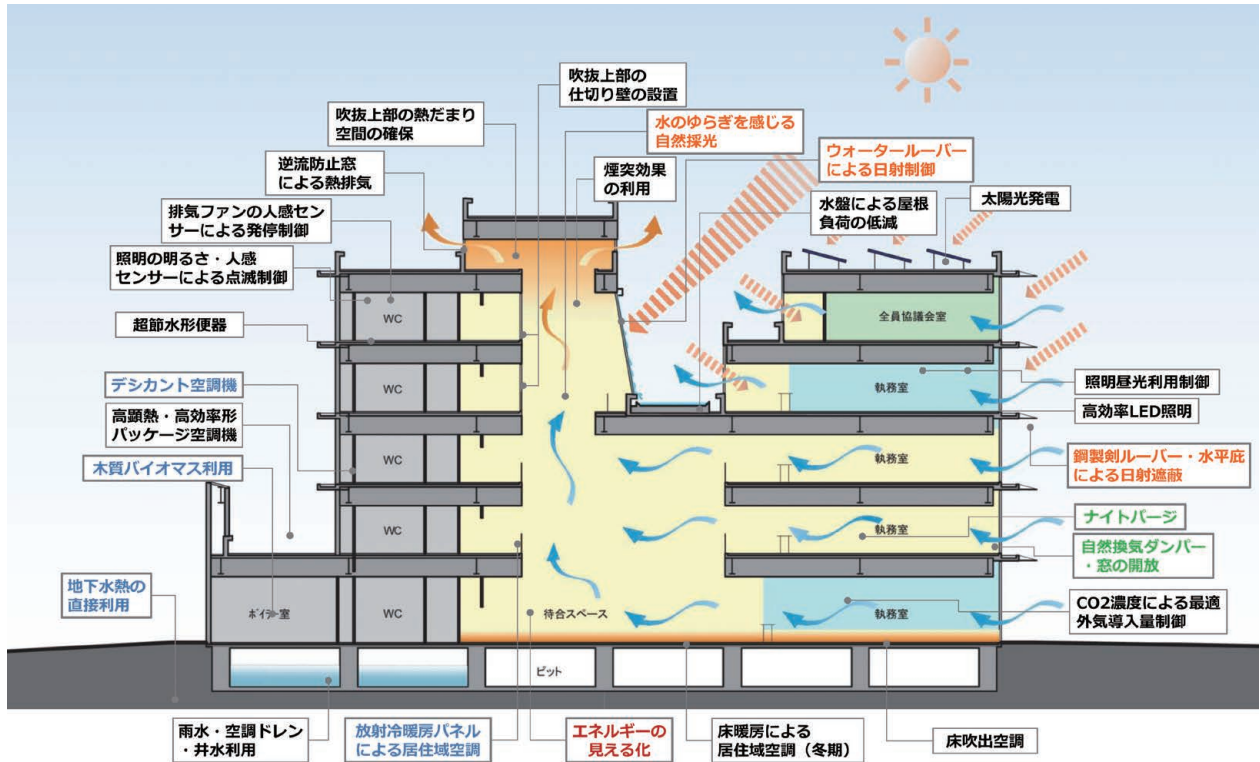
吹抜上部の仕切り壁の設置

吹抜上部の熱だまり空間の確保

水のゆらぎを感じる自然採光

逆流防止窓による熱排気

煙突効果の利用

ウォータールーバーによる日射制御

排気ファンの人感センサーによる発停制御

水盤による屋根負荷の低減

太陽光発電

照明の明るさ・人感センサーによる点滅制御

WC

全員協議会室

超節水形便器

WC

執務室

照明昼光利用制御

デシカント空調機

高効率LED照明

高顕熱・高効率形パッケージ空調機

WC

執務室

鋼製剣ルーバー・水平庇による日射遮蔽

木質バイオマス利用

WC

執務室

ナイトパージ

自然換気ダンパー・窓の開放

地下水熱の直接利用

ボイラー室

WC

待合スペース

執務室

CO2濃度による最適外気導入量制御

ピット

雨水・空調ドレン・井水利用

放射冷暖房パネルによる居住域空調

エネルギーの見える化

床暖房による居住域空調（冬期）

床吹出空調